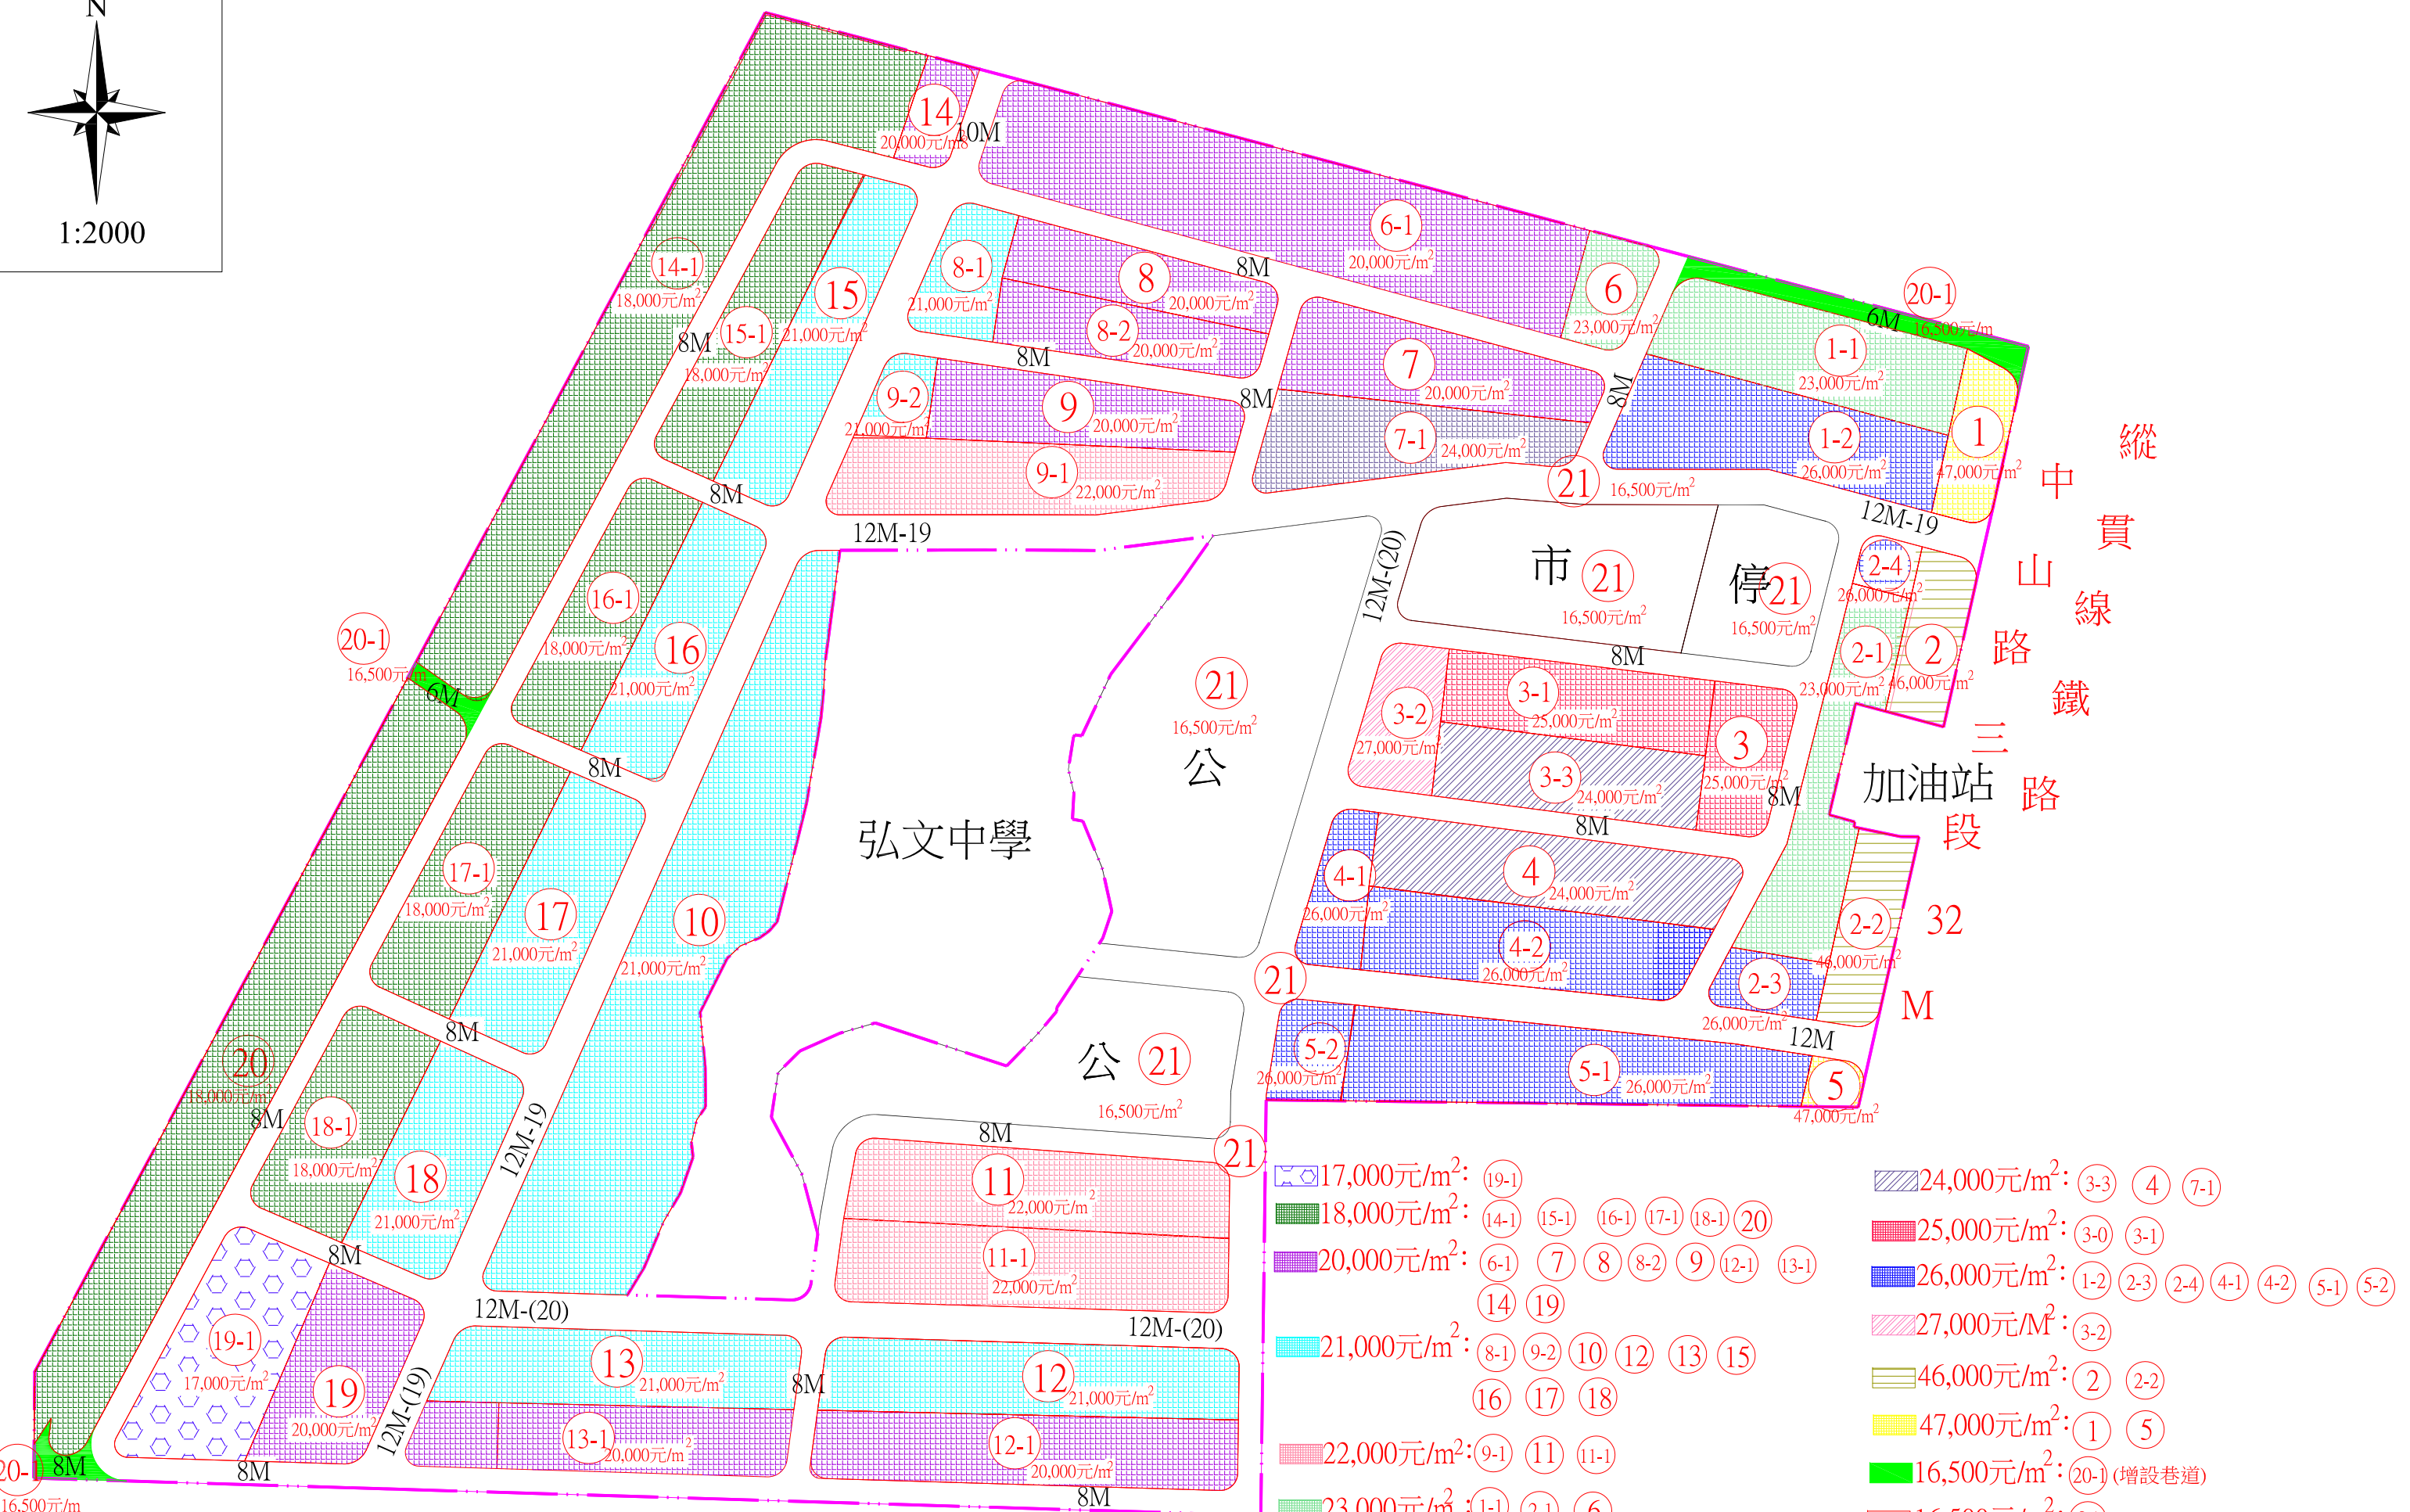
N
1:2000

14
20,000元/m²
10M
6-1
20,000元/m²
8M
6
23,000元/m²
20-1
6M 16,500元/m
1-1
23,000元/m²
1
47,000元/m²
1-2
26,000元/m²
14-1
18,000元/m²
15-1
18,000元/m²
15
21,000元/m²
8M
8-1
21,000元/m²
8
20,000元/m²
8-2
20,000元/m²
8M
7
20,000元/m²
7-1
24,000元/m²
8M
8M
21
16,500元/m²
12M-19
9-2
21,000元/m²
9
20,000元/m²
9-1
22,000元/m²
8M
12M-19
市 21
16,500元/m²
停 21
16,500元/m²
12M-(20)
2-4
26,000元/m²
2-1
23,000元/m²
2
46,000元/m²
縱貫線鐵路
中山路三段
32M
16-1
18,000元/m²
16
21,000元/m²
20-1
16,500元/m
6M
21
16,500元/m²
公
8M
3-2
27,000元/m²
3-1
25,000元/m²
3
25,000元/m²
3-3
24,000元/m²
8M
加油站
8M
8M
弘文中學
17-1
18,000元/m²
17
21,000元/m²
10
21,000元/m²
4-1
26,000元/m²
4
24,000元/m²
4-2
26,000元/m²
2-2
46,000元/m²
21
2-3
26,000元/m²
12M
8M
20
18,000元/m²
8M
18-1
18,000元/m²
18
21,000元/m²
12M-19
公 21
16,500元/m²
5-2
26,000元/m²
5-1
26,000元/m²
5
47,000元/m²
8M
11
22,000元/m²
11-1
22,000元/m²
21
8M
19-1
17,000元/m²
19
20,000元/m²
12M-(20)
12M-(20)
13
21,000元/m²
8M
12
21,000元/m²
12M-(19)
13-1
20,000元/m²
12-1
20,000元/m²
20-
8M
16,500元/m
8M
8M

17,000元/m²: 19-1
18,000元/m²: 14-1 15-1 16-1 17-1 18-1 20
20,000元/m²: 6-1 7 8 8-2 9 12-1 13-1 14 19
21,000元/m²: 8-1 9-2 10 12 13 15 16 17 18
22,000元/m²: 9-1 11 11-1
23,000元/m²: 1-1 2-1 6
24,000元/m²: 3-3 4 7-1
25,000元/m²: 3-0 3-1
26,000元/m²: 1-2 2-3 2-4 4-1 4-2 5-1 5-2
27,000元/M²: 3-2
46,000元/m²: 2 2-2
47,000元/m²: 1 5
16,500元/m²: 20-1 (增設巷道)
16,500元/m²: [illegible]